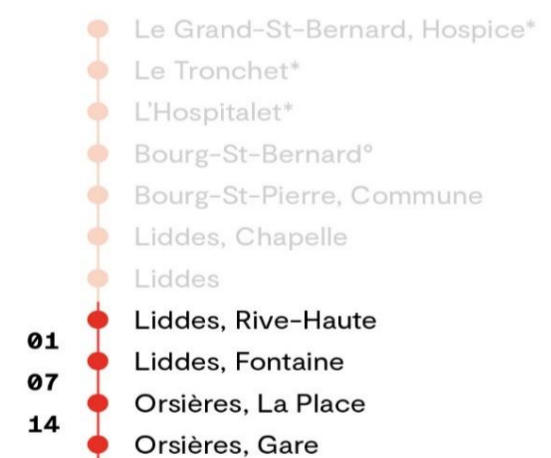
Le Grand-St-Bernard, Hospice*
Le Tronchet*
L'Hospitalet*
Bourg-St-Bernard°
Bourg-St-Pierre, Commune
Liddes, Chapelle
Liddes
Liddes, Rive-Haute
01
Liddes, Fontaine
07
Orsières, La Place
14
Orsières, Gare